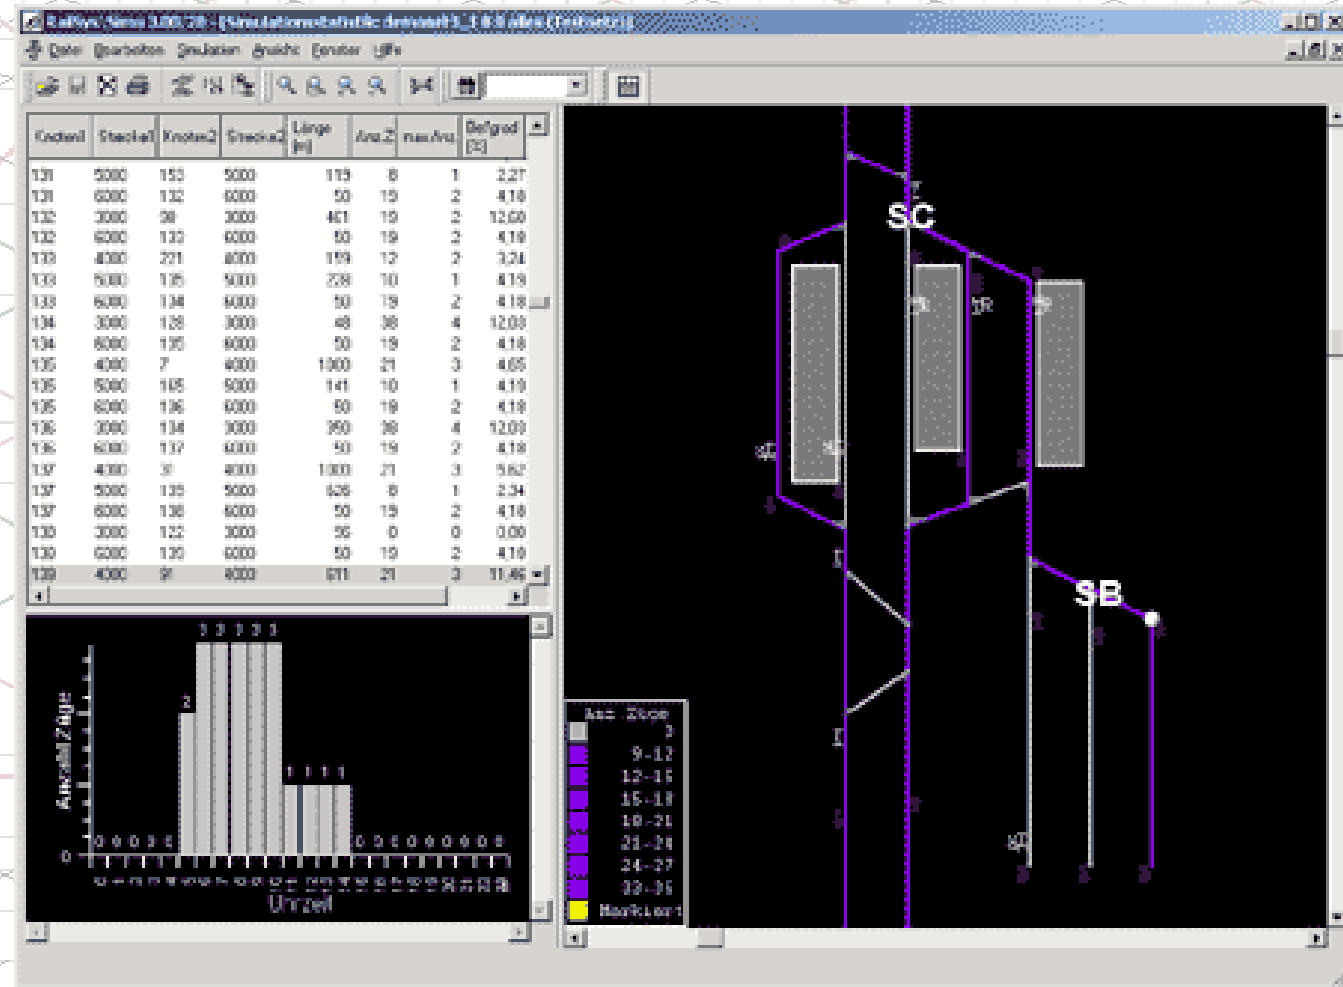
RailSys Simu 3.05.28 - [Simulationsstatistik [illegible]]

Datei Bearbeiten Simulation Ansicht Fenster Hilfe

| Knoten1 | Strecke1 | Knoten2 | Strecke2 | Länge [m] | Anz.Z | max.Anz | Belgrad [%] |
|---|---|---|---|---|---|---|---|
| 131 | 5000 | 153 | 5000 | 119 | 8 | 1 | 2,27 |
| 131 | 6000 | 132 | 6000 | 50 | 19 | 2 | 4,18 |
| 132 | 3000 | 58 | 3000 | 461 | 19 | 2 | 12,00 |
| 132 | 6000 | 133 | 6000 | 50 | 19 | 2 | 4,18 |
| 133 | 4000 | 271 | 4000 | 119 | 12 | 2 | 3,24 |
| 133 | 5000 | 135 | 5000 | 238 | 10 | 1 | 4,19 |
| 133 | 6000 | 134 | 6000 | 50 | 19 | 2 | 4,18 |
| 134 | 3000 | 128 | 3000 | 48 | 38 | 4 | 12,00 |
| 134 | 6000 | 135 | 6000 | 50 | 19 | 2 | 4,18 |
| 135 | 4000 | 7 | 4000 | 1000 | 21 | 3 | 4,05 |
| 135 | 5000 | 165 | 5000 | 141 | 10 | 1 | 4,19 |
| 135 | 6000 | 136 | 6000 | 50 | 19 | 2 | 4,18 |
| 136 | 3000 | 134 | 3000 | 350 | 38 | 4 | 12,00 |
| 136 | 6000 | 137 | 6000 | 50 | 19 | 2 | 4,18 |
| 137 | 4000 | 31 | 4000 | 1000 | 21 | 3 | 5,62 |
| 137 | 5000 | 135 | 5000 | 626 | 8 | 1 | 2,34 |
| 137 | 6000 | 138 | 6000 | 50 | 19 | 2 | 4,18 |
| 138 | 3000 | 122 | 3000 | 56 | 0 | 0 | 0,00 |
| 138 | 6000 | 139 | 6000 | 50 | 19 | 2 | 4,18 |
| 139 | 4000 | 91 | 4000 | 611 | 21 | 3 | 11,46 |

Anzahl Züge
0 0 0 0 0 2 3 3 3 3 3 1 1 1 1 0 0 0 0 0 0 0 0 0 0
0
Uhrzeit

SC
SB

Anz. Züge
3
9-12
12-15
15-18
18-21
21-24
24-27
33-36
Markiert